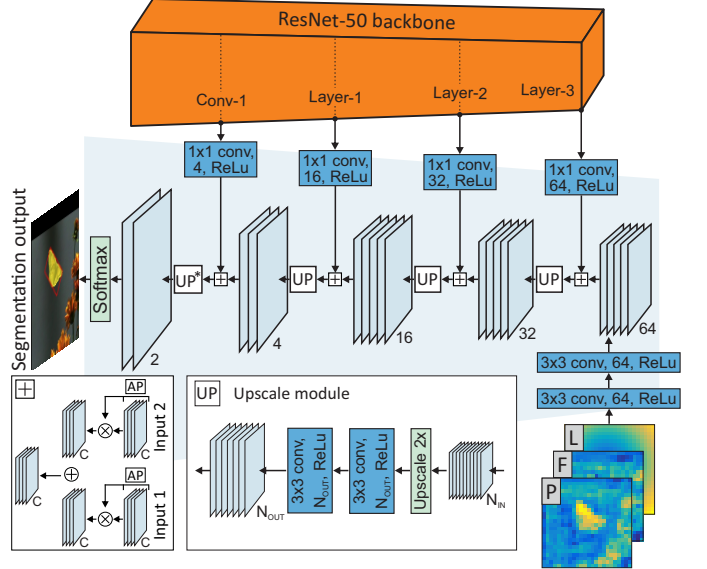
ResNet-50 backbone

Conv-1
Layer-1
Layer-2
Layer-3

1x1 conv, 4, ReLu
1x1 conv, 16, ReLu
1x1 conv, 32, ReLu
1x1 conv, 64, ReLu

Segmentation output
Softmax
UP*
UP
UP
UP
2
4
16
32
64

3x3 conv, 64, ReLu
3x3 conv, 64, ReLu

AP
Input 2
C
C
C
AP
Input 1
C
C

UP Upscale module
$N_{OUT}$
3x3 conv, $N_{OUT}$, ReLu
3x3 conv, $N_{OUT}$, ReLu
Upscale 2x
$N_{IN}$

L
F
P